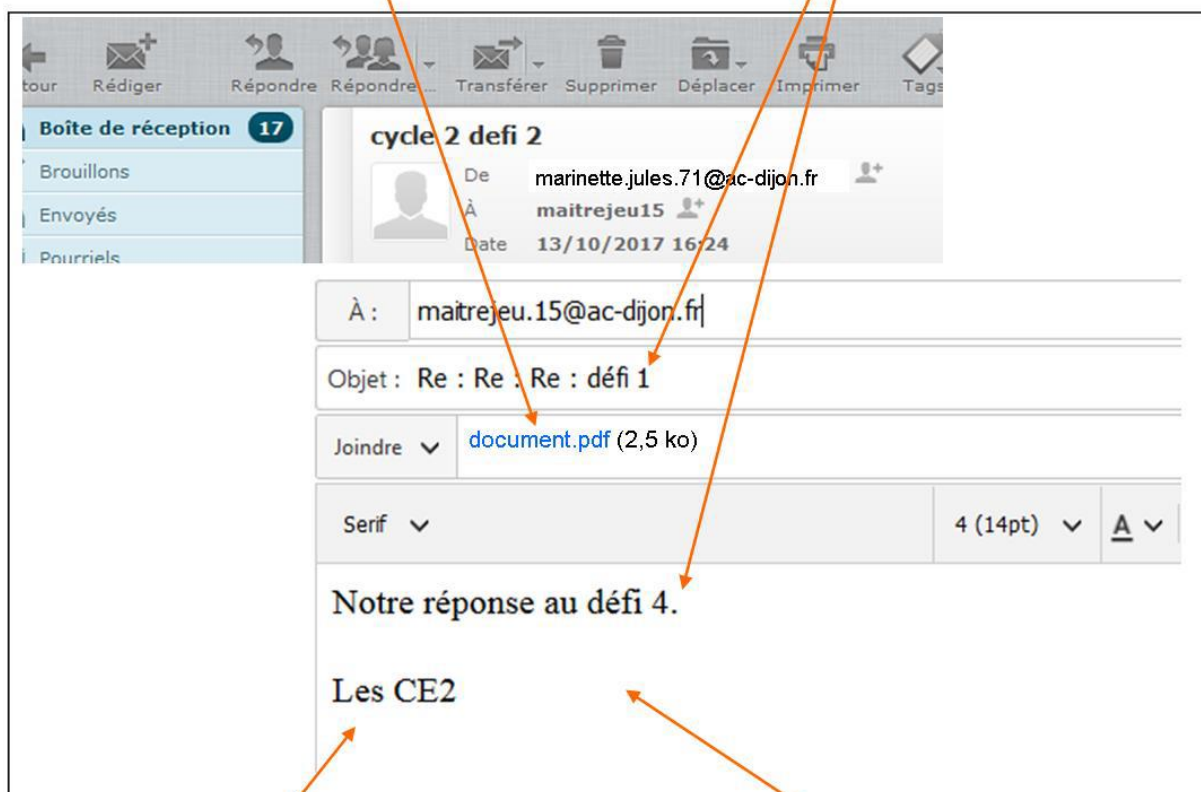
tour Rédiger Répondre Répondre ... Transférer Supprimer Déplacer Imprimer Tags

Boîte de réception 17
Brouillons
Envoyés
Pourriels

cycle 2 defi 2
De marinette.jules.71@ac-dijon.fr
À maitrejeu15
Date 13/10/2017 16:24

À : maitrejeu.15@ac-dijon.fr

Objet : Re : Re : Re : défi 1

Joindre document.pdf (2,5 ko)

Serif 4 (14pt) A

Notre réponse au défi 4.

Les CE2